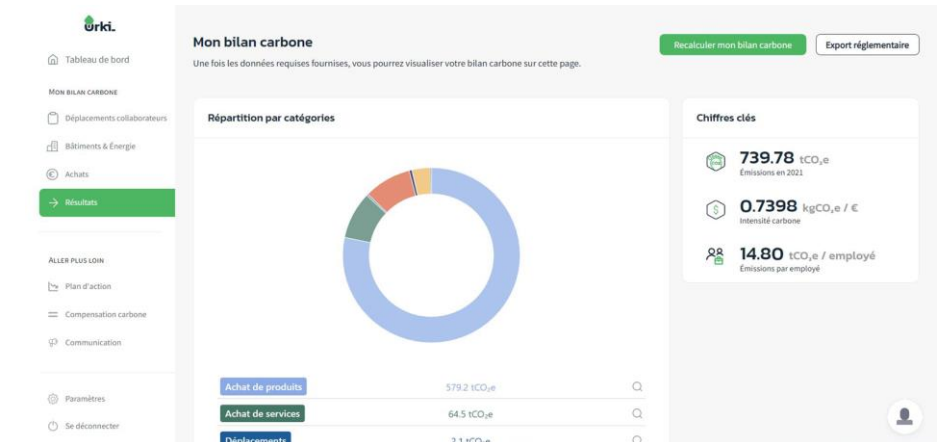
Urki.

Tableau de bord

MON BILAN CARBONE

Déplacements collaborateurs

Bâtiments & Énergie

Achats

Résultats

ALLER PLUS LOIN

Plan d'action

Compensation carbone

Communication

Paramètres

Se déconnecter

Mon bilan carbone

Une fois les données requises fournises, vous pourrez visualiser votre bilan carbone sur cette page.

Recalculer mon bilan carbone

Export réglementaire

Répartition par catégories

Achat de produits 579.2 $tCO_2e$

Achat de services 64.5 $tCO_2e$

Déplacements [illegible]

Chiffres clés

739.78 $tCO_2e$
Émissions en 2021

0.7398 $kgCO_2e$ / €
Intensité carbone

14.80 $tCO_2e$ / employé
Émissions par employé